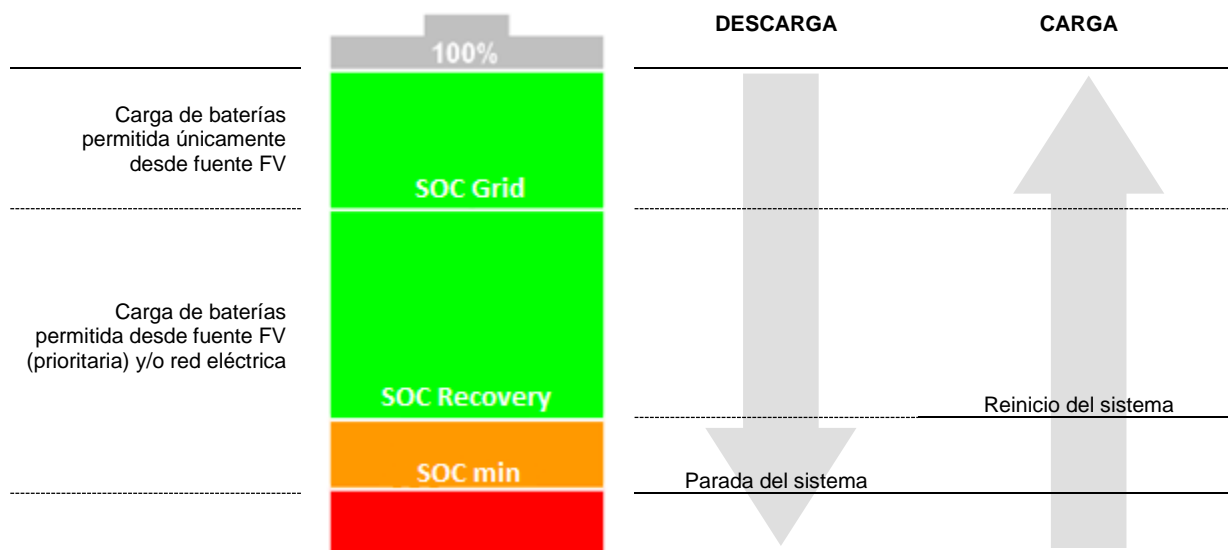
100%

DESCARGA

CARGA

Carga de baterías permitida únicamente desde fuente FV

SOC Grid

Carga de baterías permitida desde fuente FV (prioritaria) y/o red eléctrica

SOC Recovery

Reinicio del sistema

SOC min

Parada del sistema